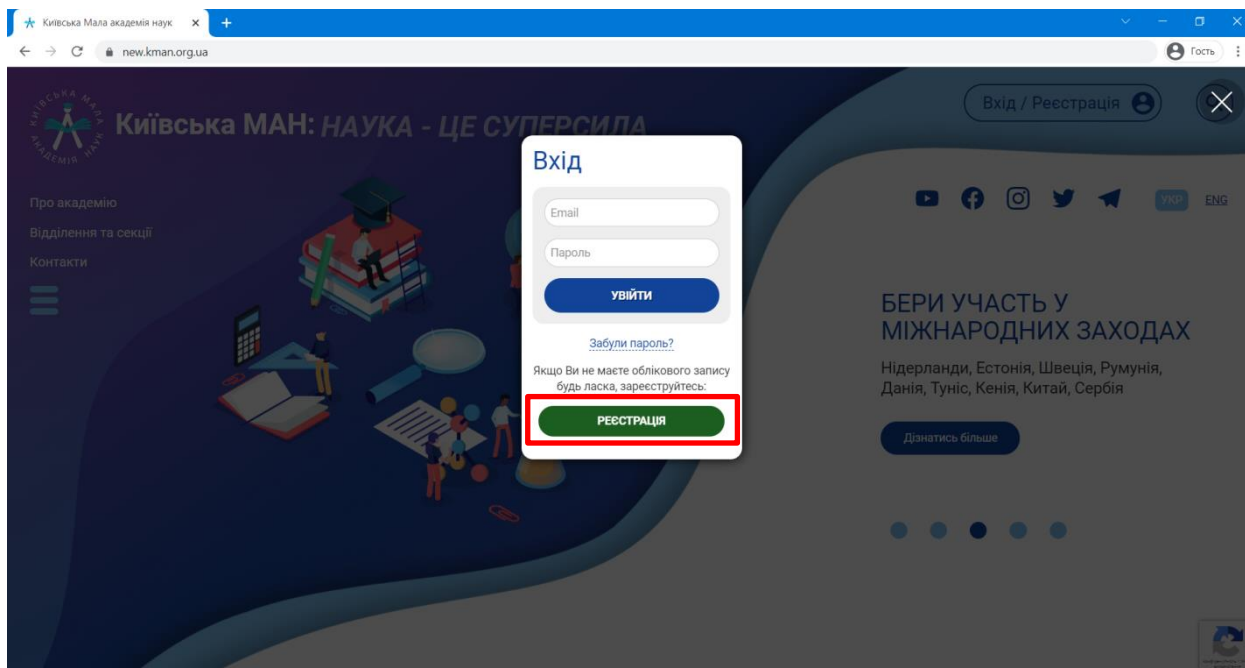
Київська Мала академія наук ×
new.kman.org.ua
Гость

КИЇВСЬКА МАЛА АКАДЕМІЯ НАУК
Київська МАН: НАУКА - ЦЕ СУПЕРСИЛА

Вхід / Реєстрація

Про академію
Відділення та секції
Контакти

УКР ENG

Вхід
Email
Пароль
УВІЙТИ
Забули пароль?
Якщо Ви не маєте облікового запису будь ласка, зареєструйтесь:
РЕЄСТРАЦІЯ

БЕРИ УЧАСТЬ У МІЖНАРОДНИХ ЗАХОДАХ
Нідерланди, Естонія, Швеція, Румунія, Данія, Туніс, Кенія, Китай, Сербія
Дізнатись більше